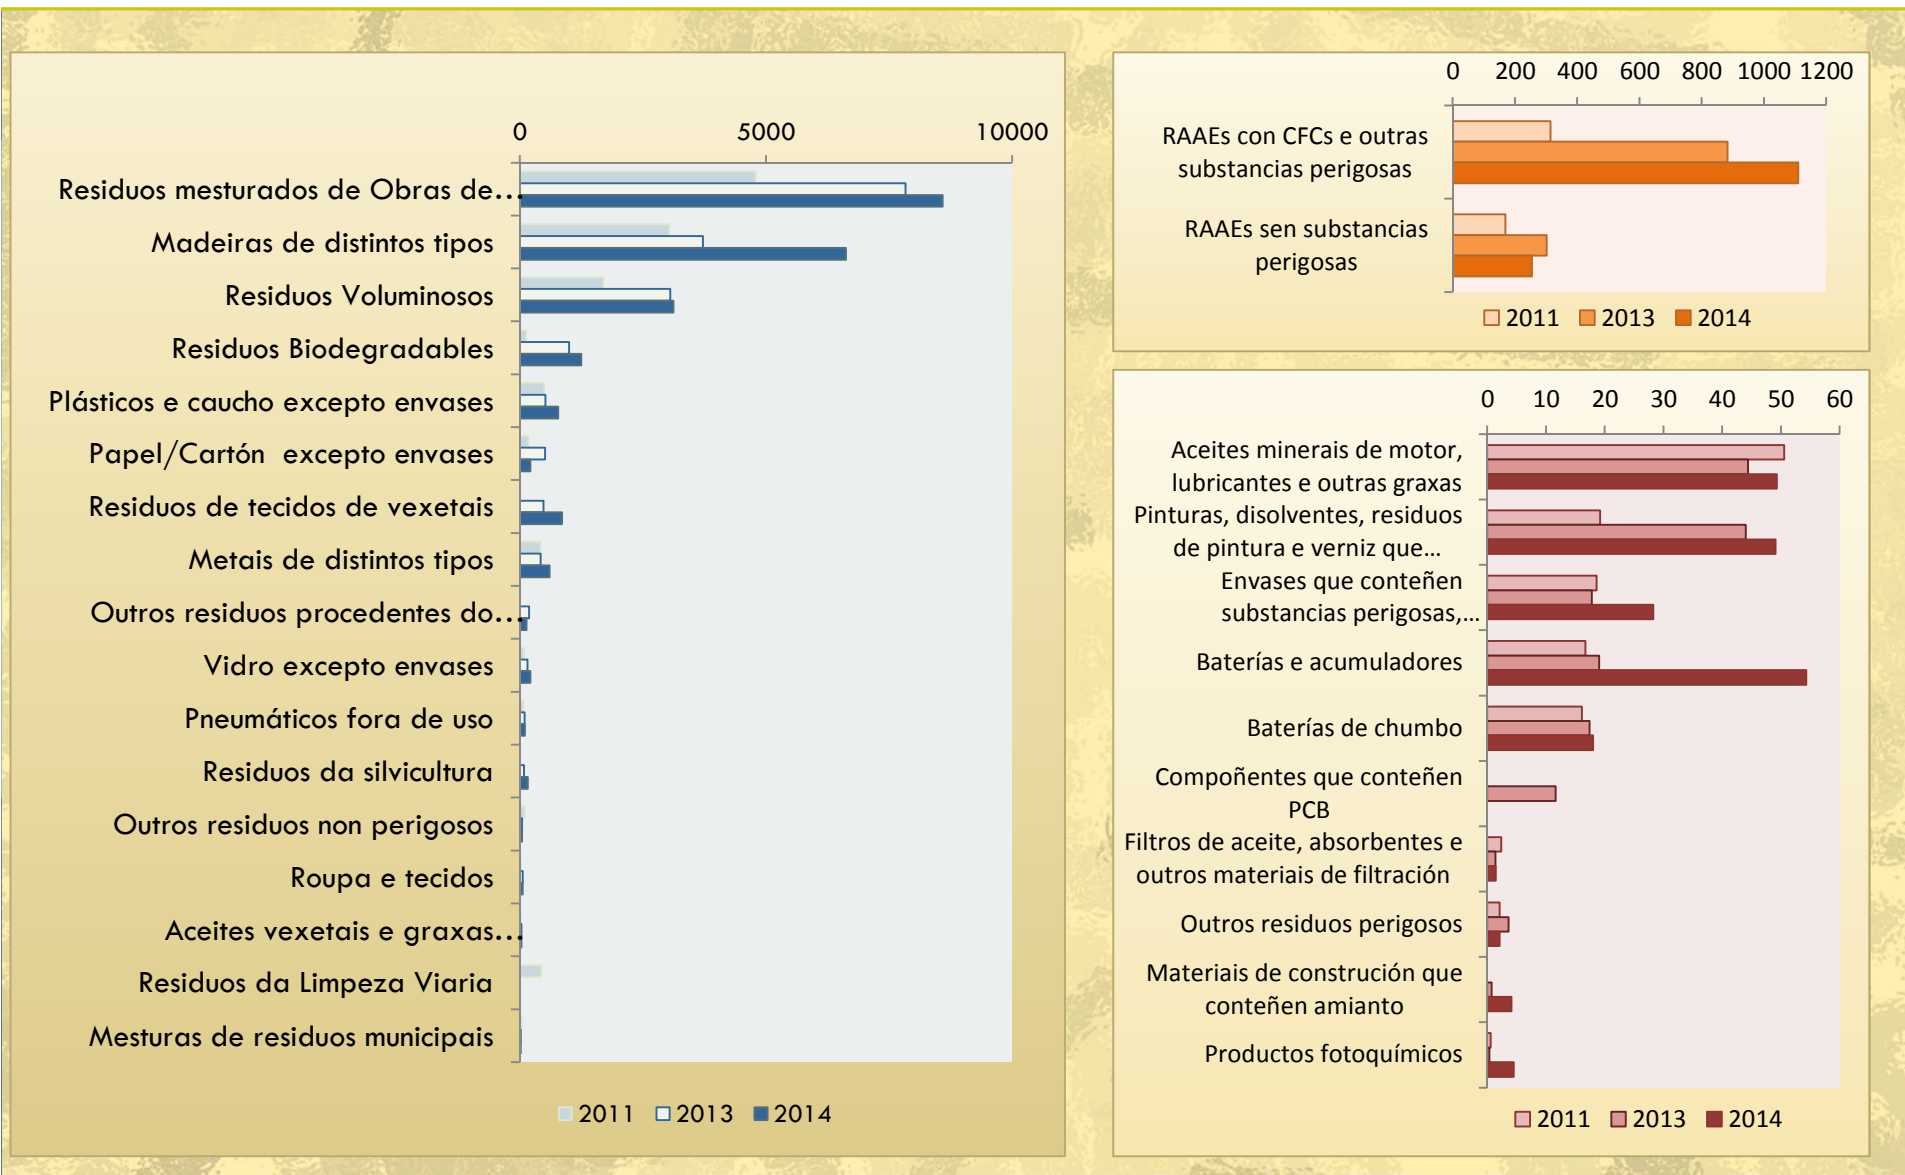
0 5000 10000

Residuos mesturados de Obras de...
Madeiras de distintos tipos
Residuos Voluminosos
Residuos Biodegradables
Plásticos e caucho excepto envases
Papel/Cartón excepto envases
Residuos de tecidos de vexetais
Metais de distintos tipos
Outros residuos procedentes do...
Vidro excepto envases
Pneumáticos fora de uso
Residuos da silvicultura
Outros residuos non perigosos
Roupa e tecidos
Aceites vexetais e graxas...
Residuos da Limpeza Viaria
Mesturas de residuos municipais

2011 2013 2014

0 200 400 600 800 1000 1200

RAAEs con CFCs e outras substancias perigosas
RAAEs sen substancias perigosas

2011 2013 2014

0 10 20 30 40 50 60

Aceites minerais de motor, lubricantes e outras graxas
Pinturas, disolventes, residuos de pintura e verniz que...
Envases que conteñen substancias perigosas,...
Baterías e acumuladores
Baterías de chumbo
Compoñentes que conteñen PCB
Filtros de aceite, absorbentes e outros materiais de filtración
Outros residuos perigosos
Materiais de construción que conteñen amianto
Productos fotoquímicos

2011 2013 2014